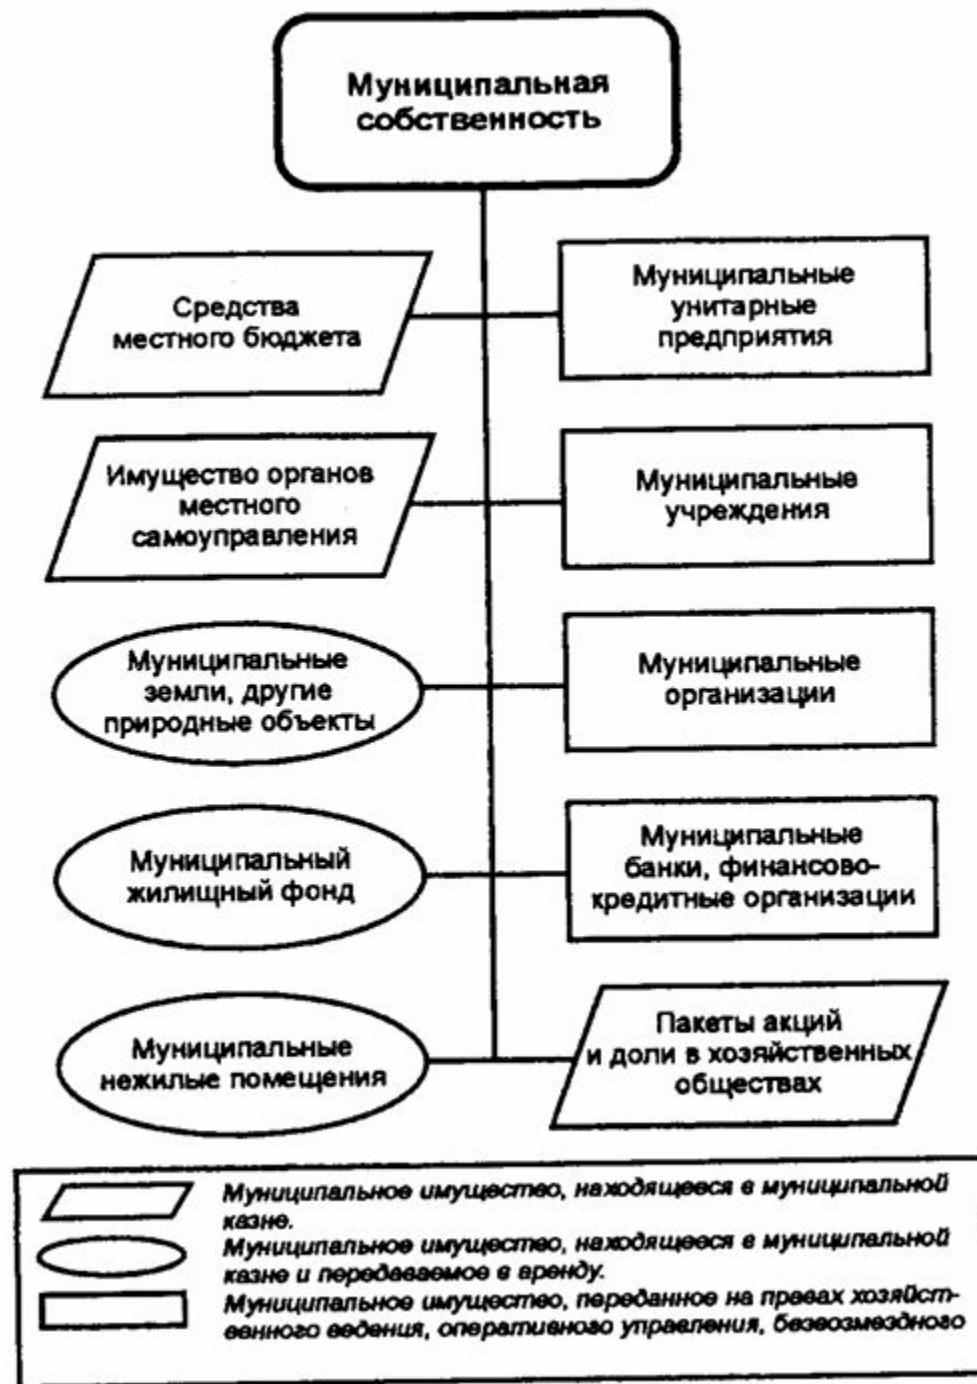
Муниципальная собственность

Средства местного бюджета

Муниципальные унитарные предприятия

Имущество органов местного самоуправления

Муниципальные учреждения

Муниципальные земли, другие природные объекты

Муниципальные организации

Муниципальный жилищный фонд

Муниципальные банки, финансово-кредитные организации

Муниципальные нежилые помещения

Пакеты акций и доли в хозяйственных обществах

Муниципальное имущество, находящееся в муниципальной казне.

Муниципальное имущество, находящееся в муниципальной казне и передаваемое в аренду.

Муниципальное имущество, переданное на правах хозяйственного ведения, оперативного управления, безвозмездного